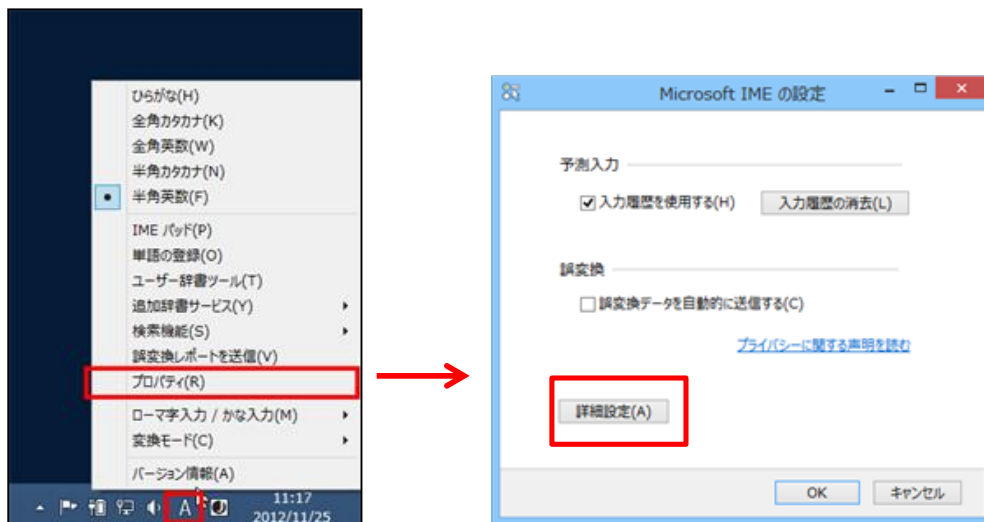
ひらがな(H)
全角カタカナ(K)
全角英数(W)
半角カタカナ(N)
半角英数(F)
IME パッド(P)
単語の登録(O)
ユーザー辞書ツール(T)
追加辞書サービス(Y)
検索機能(S)
誤変換レポートを送信(V)
プロパティ(R)
ローマ字入力 / かな入力(M)
変換モード(C)
バージョン情報(A)

A
11:17
2012/11/25

Microsoft IME の設定

予測入力
入力履歴を使用する(H)
入力履歴の消去(L)

誤変換
誤変換データを自動的に送信する(C)

プライバシーに関する声明を読む

詳細設定(A)

OK
キャンセル